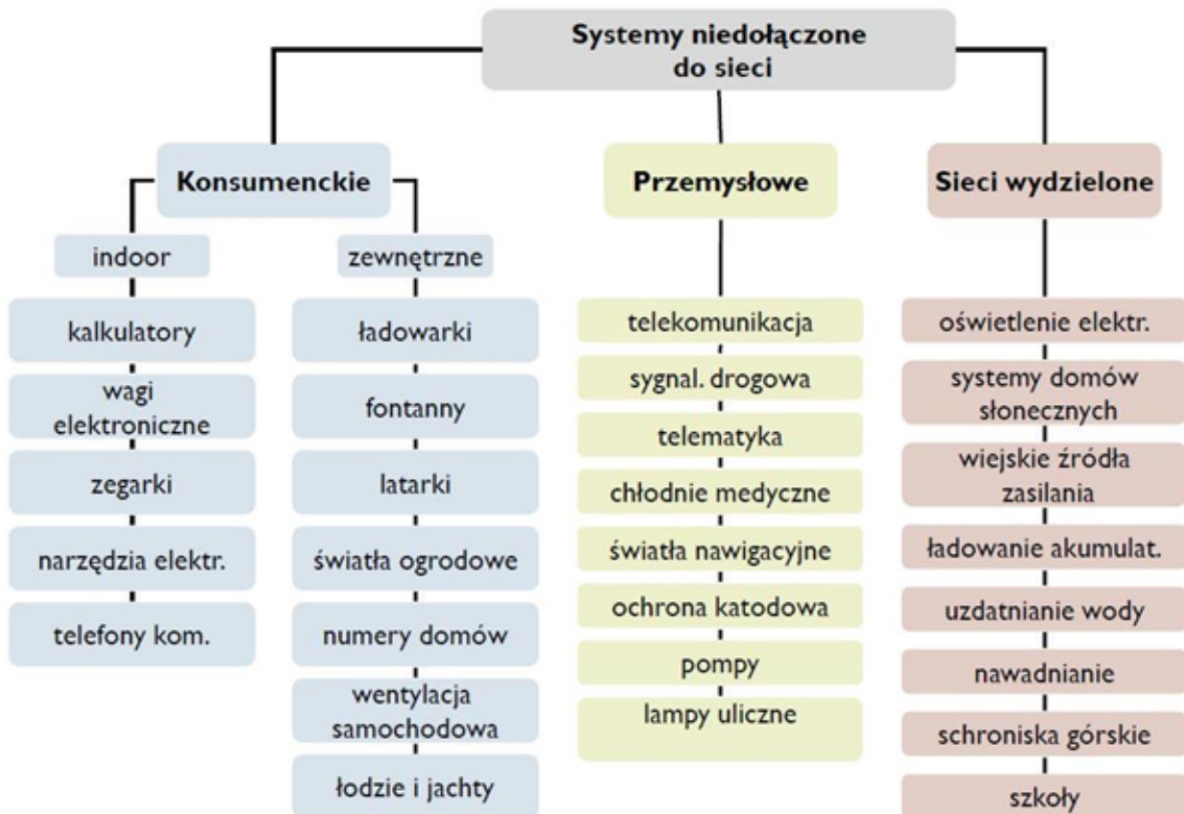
Systemy niedołączone do sieci

Konsumenckie

indoor

kalkulatory

wagi elektroniczne

zegarki

narzędzia elektr.

telefony kom.

zewnętrzne

ładowarki

fontanny

latarki

światła ogrodowe

numery domów

wentylacja samochodowa

łodzie i jachty

Przemysłowe

telekomunikacja

sygnal. drogowa

telematyka

chłodnie medyczne

światła nawigacyjne

ochrona katodowa

pompy

lampy uliczne

Sieci wydzielone

oświetlenie elektr.

systemy domów słonecznych

wiejskie źródła zasilania

ładowanie akumulat.

uzdatnianie wody

nawadnianie

schroniska górskie

szkoły